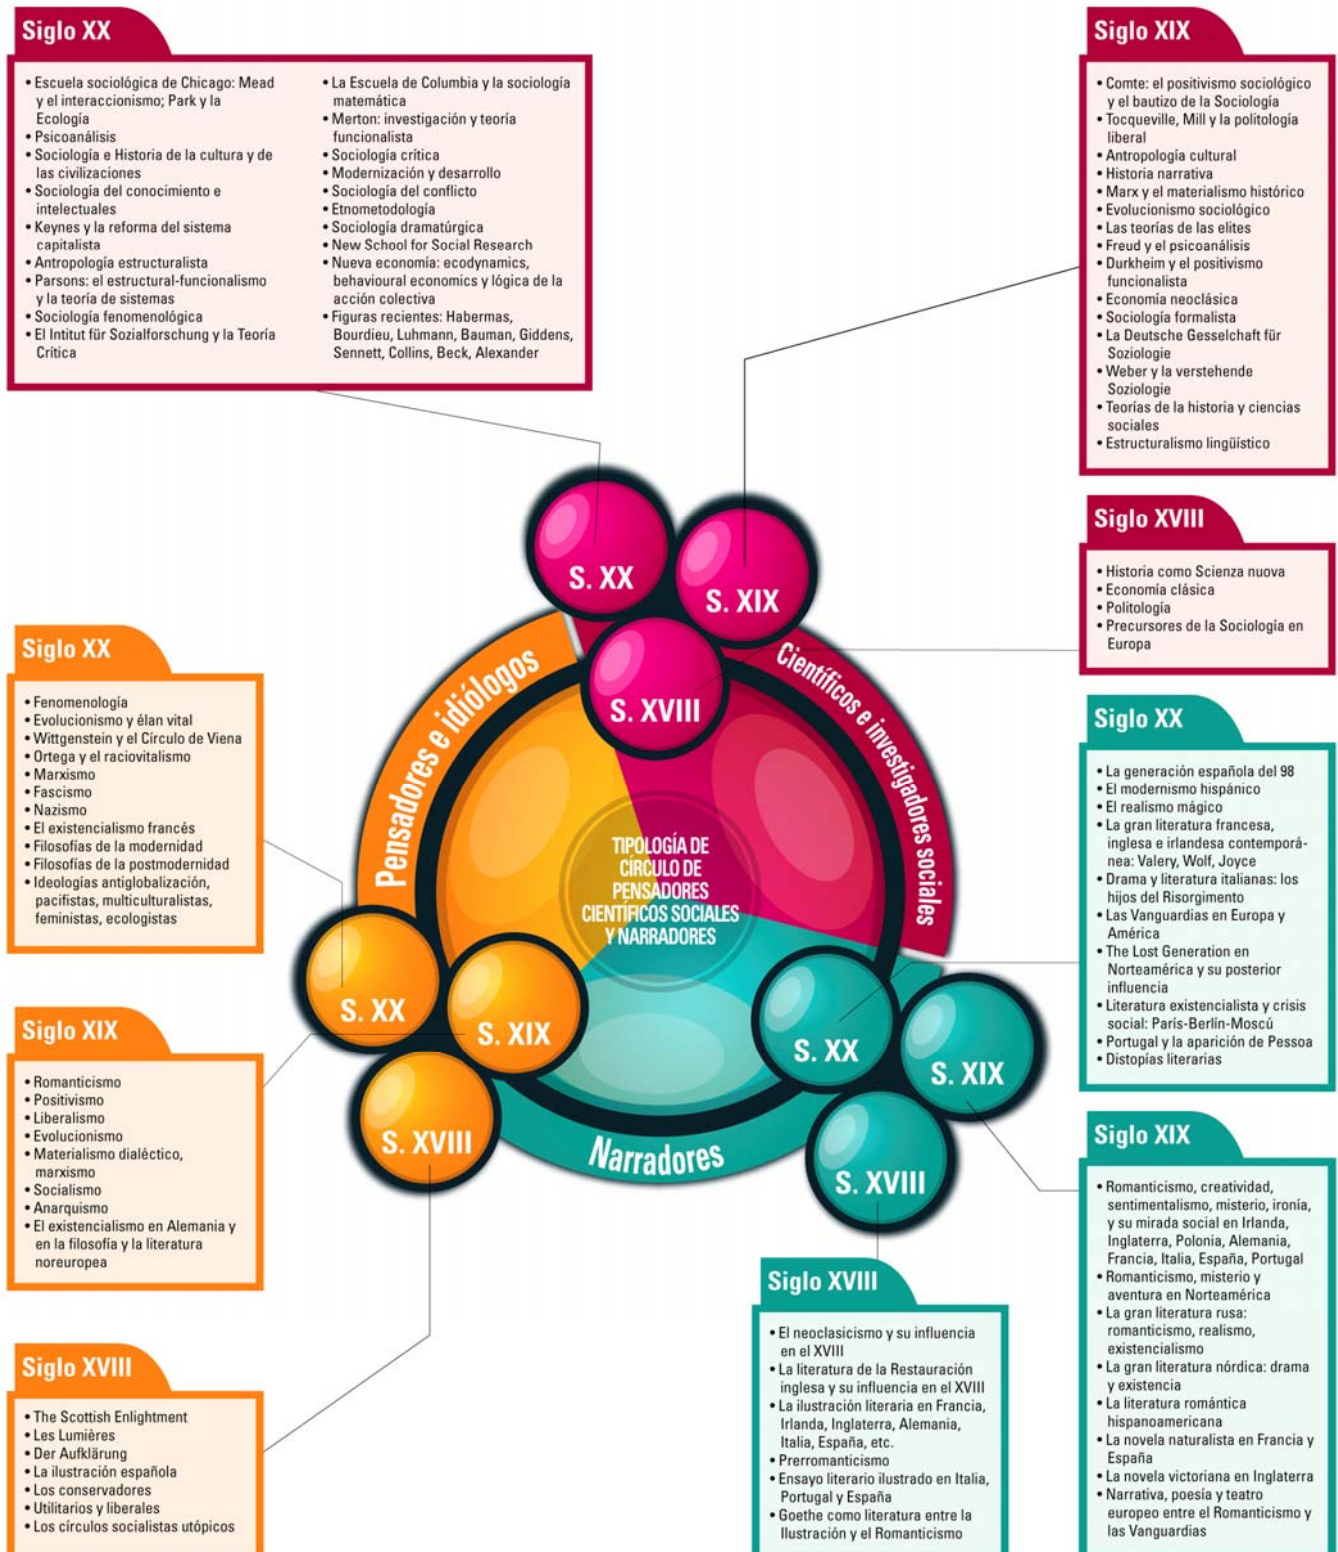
Siglo XX

• Escuela sociológica de Chicago: Mead y el interaccionismo; Park y la Ecología
• Psicoanálisis
• Sociología e Historia de la cultura y de las civilizaciones
• Sociología del conocimiento e intelectuales
• Keynes y la reforma del sistema capitalista
• Antropología estructuralista
• Parsons: el estructural-funcionalismo y la teoría de sistemas
• Sociología fenomenológica
• El Intitut für Sozialforschung y la Teoría Crítica

• La Escuela de Columbia y la sociología matemática
• Merton: investigación y teoría funcionalista
• Sociología crítica
• Modernización y desarrollo
• Sociología del conflicto
• Etnometodología
• Sociología dramatúrgica
• New School for Social Research
• Nueva economía: ecodynamics, behavioural economics y lógica de la acción colectiva
• Figuras recientes: Habermas, Bourdieu, Luhmann, Bauman, Giddens, Sennett, Collins, Beck, Alexander

Siglo XIX

• Comte: el positivismo sociológico y el bautizo de la Sociología
• Tocqueville, Mill y la politología liberal
• Antropología cultural
• Historia narrativa
• Marx y el materialismo histórico
• Evolucionismo sociológico
• Las teorías de las elites
• Freud y el psicoanálisis
• Durkheim y el positivismo funcionalista
• Economía neoclásica
• Sociología formalista
• La Deutsche Gesselchaft für Soziologie
• Weber y la verstehende Soziologie
• Teorías de la historia y ciencias sociales
• Estructuralismo lingüístico

Siglo XVIII

• Historia como Scienza nuova
• Economía clásica
• Politología
• Precursores de la Sociología en Europa

S. XX
S. XIX
S. XVIII
Científicos e investigadores sociales
Pensadores e idiólogos
TIPOLOGÍA DE CÍRCULO DE PENSADORES CIENTÍFICOS SOCIALES Y NARRADORES
S. XX
S. XIX
S. XVIII
Narradores
S. XX
S. XIX
S. XVIII

Siglo XX

• Fenomenología
• Evolucionismo y élan vital
• Wittgenstein y el Círculo de Viena
• Ortega y el raciovitalismo
• Marxismo
• Fascismo
• Nazismo
• El existencialismo francés
• Filosofías de la modernidad
• Filosofías de la postmodernidad
• Ideologías antiglobalización, pacifistas, multiculturalistas, feministas, ecologistas

Siglo XX

• La generación española del 98
• El modernismo hispánico
• El realismo mágico
• La gran literatura francesa, inglesa e irlandesa contemporánea: Valery, Wolf, Joyce
• Drama y literatura italianas: los hijos del Risorgimento
• Las Vanguardias en Europa y América
• The Lost Generation en Norteamérica y su posterior influencia
• Literatura existencialista y crisis social: París-Berlín-Moscú
• Portugal y la aparición de Pessoa
• Distopías literarias

Siglo XIX

• Romanticismo
• Positivismo
• Liberalismo
• Evolucionismo
• Materialismo dialéctico, marxismo
• Socialismo
• Anarquismo
• El existencialismo en Alemania y en la filosofía y la literatura noreuropea

Siglo XIX

• Romanticismo, creatividad, sentimentalismo, misterio, ironía, y su mirada social en Irlanda, Inglaterra, Polonia, Alemania, Francia, Italia, España, Portugal
• Romanticismo, misterio y aventura en Norteamérica
• La gran literatura rusa: romanticismo, realismo, existencialismo
• La gran literatura nórdica: drama y existencia
• La literatura romántica hispanoamericana
• La novela naturalista en Francia y España
• La novela victoriana en Inglaterra
• Narrativa, poesía y teatro europeo entre el Romanticismo y las Vanguardias

Siglo XVIII

• El neoclasicismo y su influencia en el XVIII
• La literatura de la Restauración inglesa y su influencia en el XVIII
• La ilustración literaria en Francia, Irlanda, Inglaterra, Alemania, Italia, España, etc.
• Prerromanticismo
• Ensayo literario ilustrado en Italia, Portugal y España
• Goethe como literatura entre la Ilustración y el Romanticismo

Siglo XVIII

• The Scottish Enlightment
• Les Lumières
• Der Aufklärung
• La ilustración española
• Los conservadores
• Utilitarios y liberales
• Los círculos socialistas utópicos